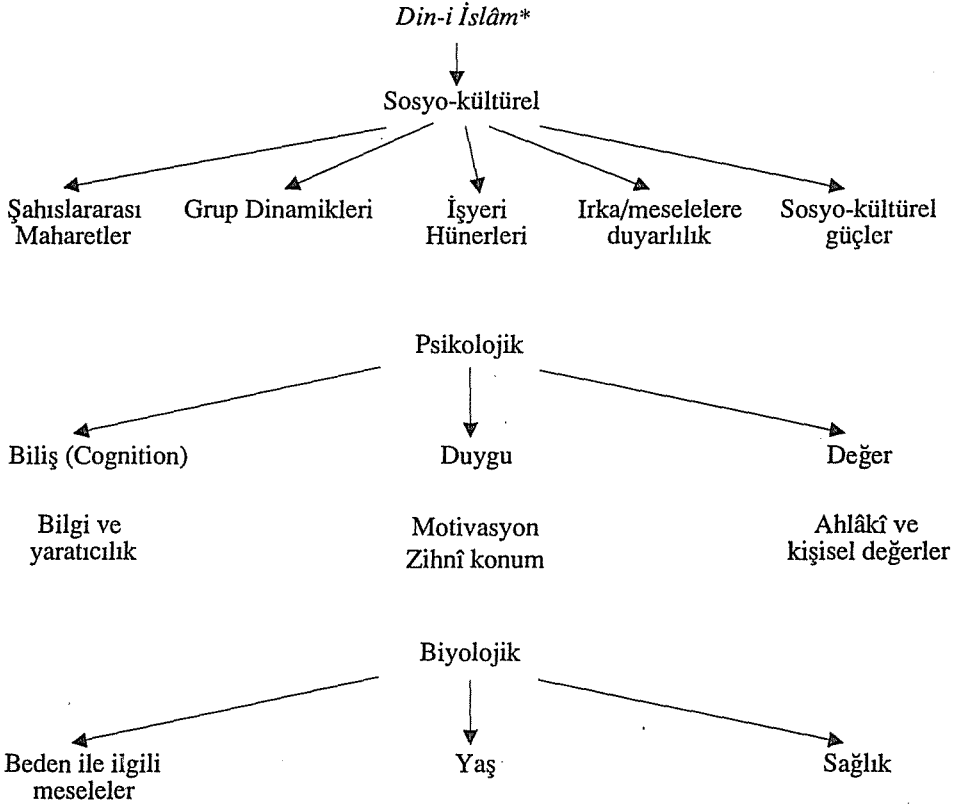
*Din-i İslâm**

Sosyo-kültürel

Şahıslararası Maharetler

Grup Dinamikleri

İşyeri Hünerleri

Irka/meselelere duyarlılık

Sosyo-kültürel güçler

Psikolojik

Biliş (Cognition)

Duygu

Değer

Bilgi ve yaratıcılık

Motivasyon Zihnî konum

Ahlâkî ve kişisel değerler

Biyolojik

Beden ile ilgili meseleler

Yaş

Sağlık